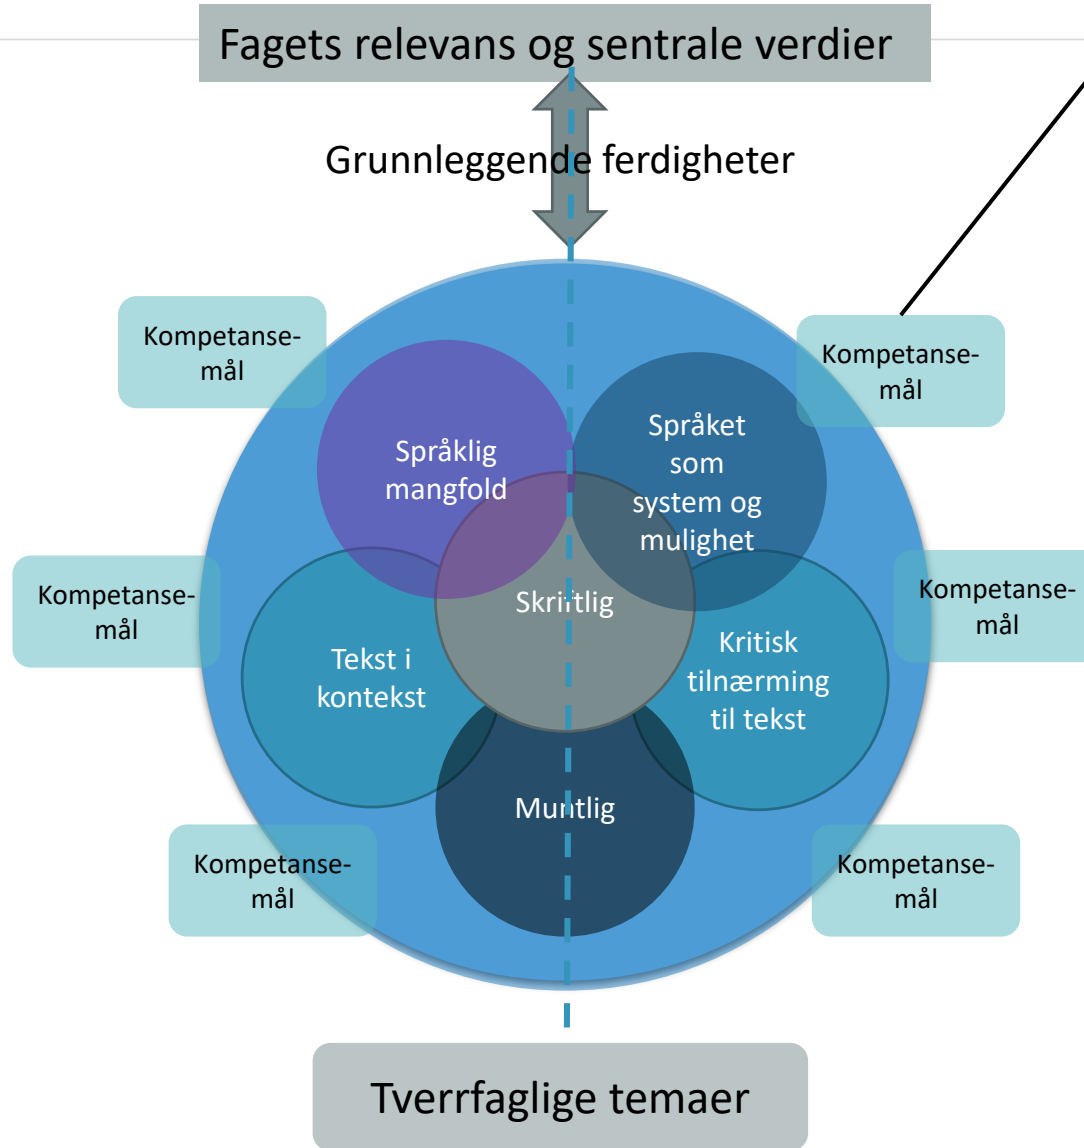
Fagets relevans og sentrale verdier

Grunnleggende ferdigheter

Kompetanse-mål

Kompetanse-mål

Språklig mangfold

Språket som system og mulighet

Kompetanse-mål

Skriftlig

Kompetanse-mål

Tekst i kontekst

Kritisk tilnærming til tekst

Muntlig

Kompetanse-mål

Kompetanse-mål

Tverrfaglige temaer